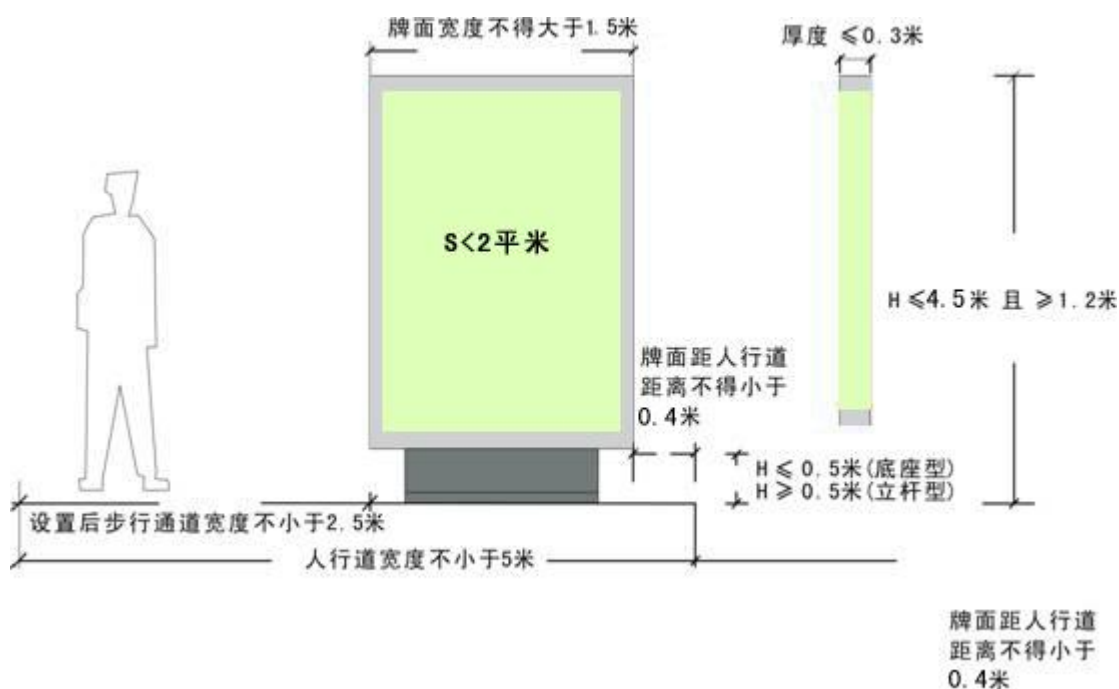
牌面宽度不得大于1.5米

厚度 ≤0.3米

S<2平米

H ≤4.5米 且 ≥1.2米

牌面距人行道距离不得小于0.4米

H ≤ 0.5米(底座型)
H ≥ 0.5米(立杆型)

设置后步行通道宽度不小于2.5米

人行道宽度不小于5米

牌面距人行道距离不得小于0.4米